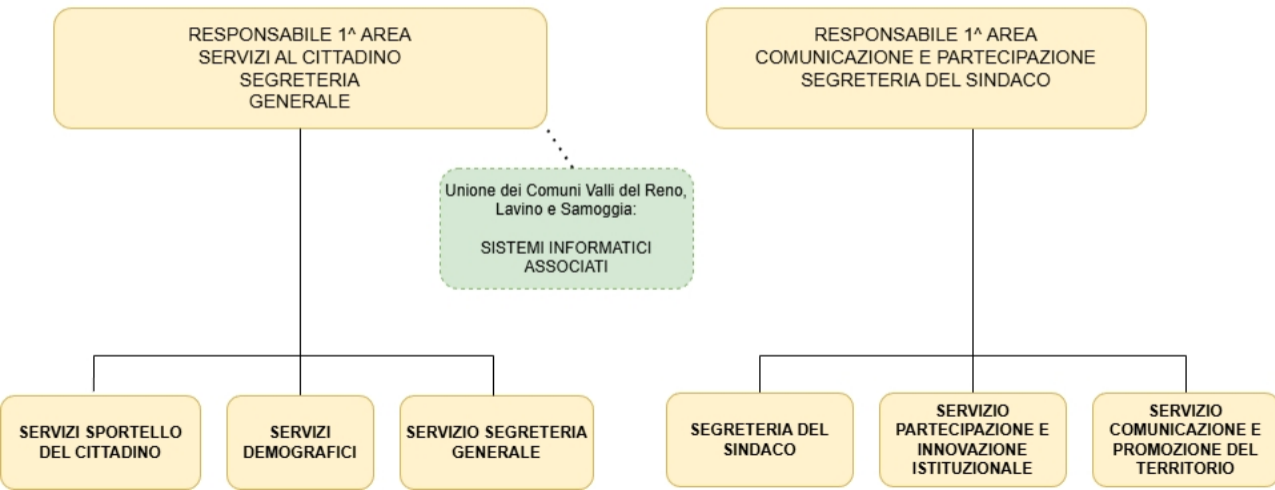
RESPONSABILE 1^ AREA
SERVIZI AL CITTADINO
SEGRETERIA
GENERALE

RESPONSABILE 1^ AREA
COMUNICAZIONE E PARTECIPAZIONE
SEGRETERIA DEL SINDACO

Unione dei Comuni Valli del Reno, Lavino e Samoggia:

SISTEMI INFORMATICI ASSOCIATI

SERVIZI SPORTELLO DEL CITTADINO

SERVIZI DEMOGRAFICI

SERVIZIO SEGRETERIA GENERALE

SEGRETERIA DEL SINDACO

SERVIZIO PARTECIPAZIONE E INNOVAZIONE ISTITUZIONALE

SERVIZIO COMUNICAZIONE E PROMOZIONE DEL TERRITORIO